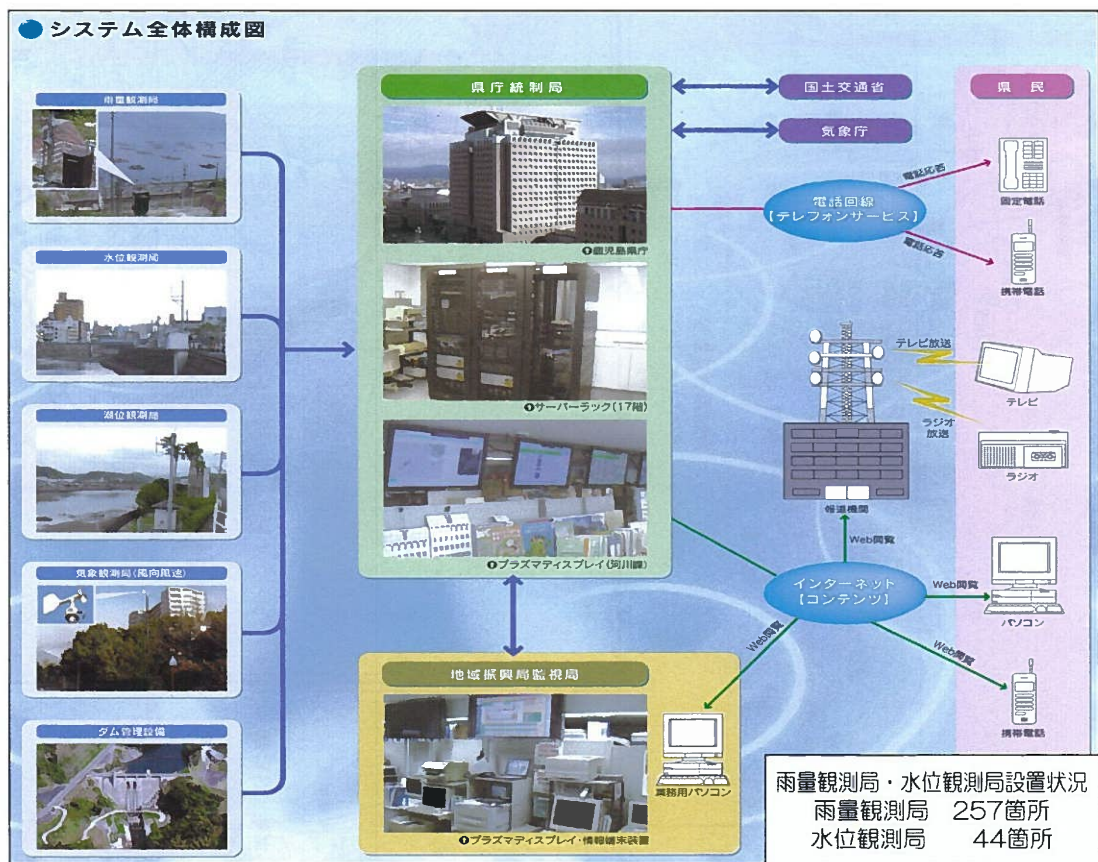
システム全体構成図

雨量観測局

水位観測局

潮位観測局

気象観測局(風向風速)

ダム管理設備

県庁統制局

❶鹿児島県庁

❶サーバーラック(17階)

❶プラズマディスプレイ(河川課)

地域振興局監視局

業務用パソコン

❶プラズマディスプレイ・情報端末装置

国土交通省

気象庁

県民

電話回線
【テレフォンサービス】

電話応答

固定電話

電話応答

携帯電話

テレビ放送

テレビ

ラジオ放送

ラジオ

報道機関

Web閲覧

インターネット
【コンテンツ】

Web閲覧

パソコン

Web閲覧

携帯電話

Web閲覧

雨量観測局・水位観測局設置状況
雨量観測局　257箇所
水位観測局　44箇所